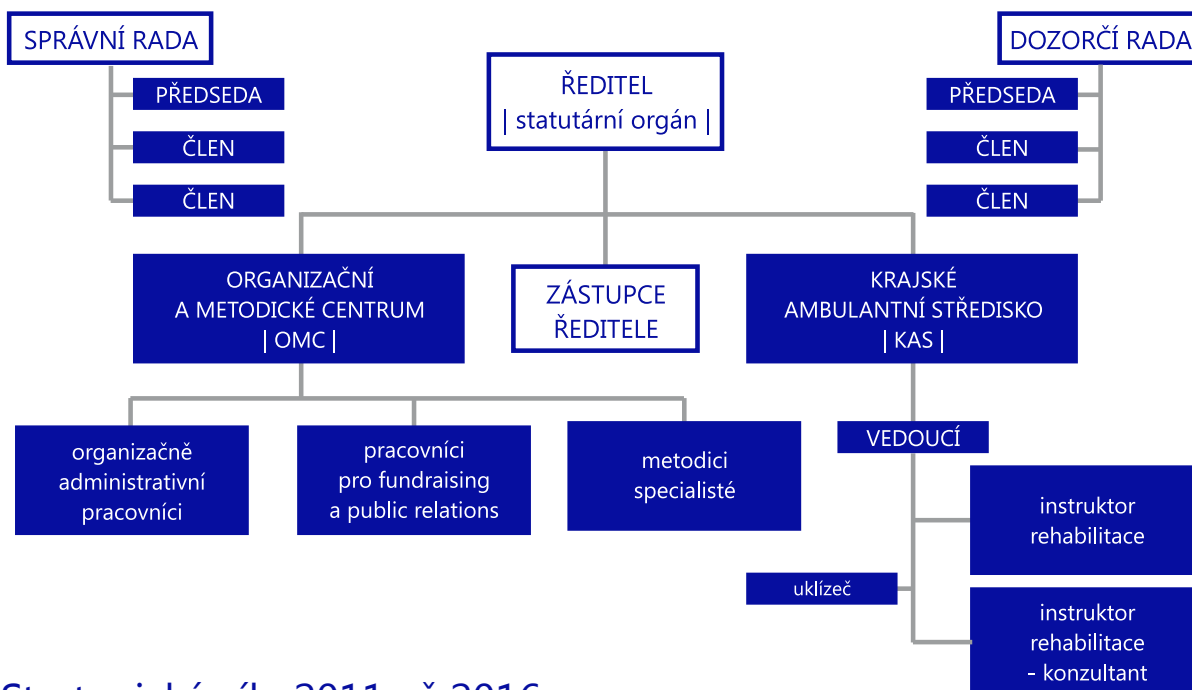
SPRÁVNÍ RADA

PŘEDSEDA

ČLEN

ČLEN

ŘEDITEL
| statutární orgán |

DOZORČÍ RADA

PŘEDSEDA

ČLEN

ČLEN

ORGANIZAČNÍ
A METODICKÉ CENTRUM
| OMC |

ZÁSTUPCE
ŘEDITELE

KRAJSKÉ
AMBULANTNÍ STŘEDISKO
| KAS |

organizačně administrativní pracovníci

pracovníci pro fundraising a public relations

metodici specialisté

VEDOUCÍ

instruktor rehabilitace

uklízeč

instruktor rehabilitace - konzultant

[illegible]